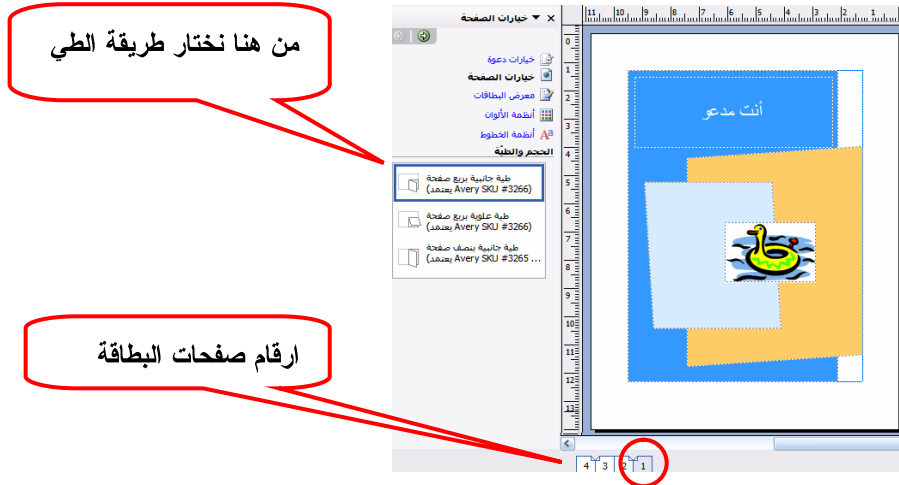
من هنا نختار طريقة الطي

ارقام صفحات البطاقة

خيارات الصفحة

خيارات دعوة

خيارات الصفحة

معرض البطاقات

أنظمة الألوان

أنظمة الخطوط

الحجم والطيّة

طية جانبية بربع صفحة
(Avery SKU #3266 يعتمد)

طية علوية بربع صفحة
(Avery SKU #3266 يعتمد)

طية جانبية بنصف صفحة
Avery SKU #3265 ... يعتمد)

أنت مدعو

4 3 2 1